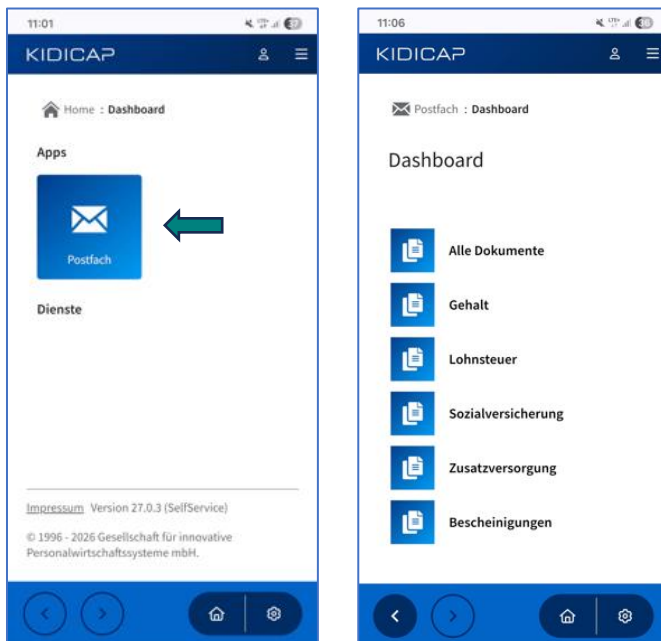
11:01

KIDICAP

Home : Dashboard

Apps

Postfach

Dienste

Impressum Version 27.0.3 (SelfService)

© 1996 - 2026 Gesellschaft für innovative Personalwirtschaftssysteme mbH.

11:06

KIDICAP

Postfach : Dashboard

Dashboard

Alle Dokumente

Gehalt

Lohnsteuer

Sozialversicherung

Zusatzversorgung

Bescheinigungen